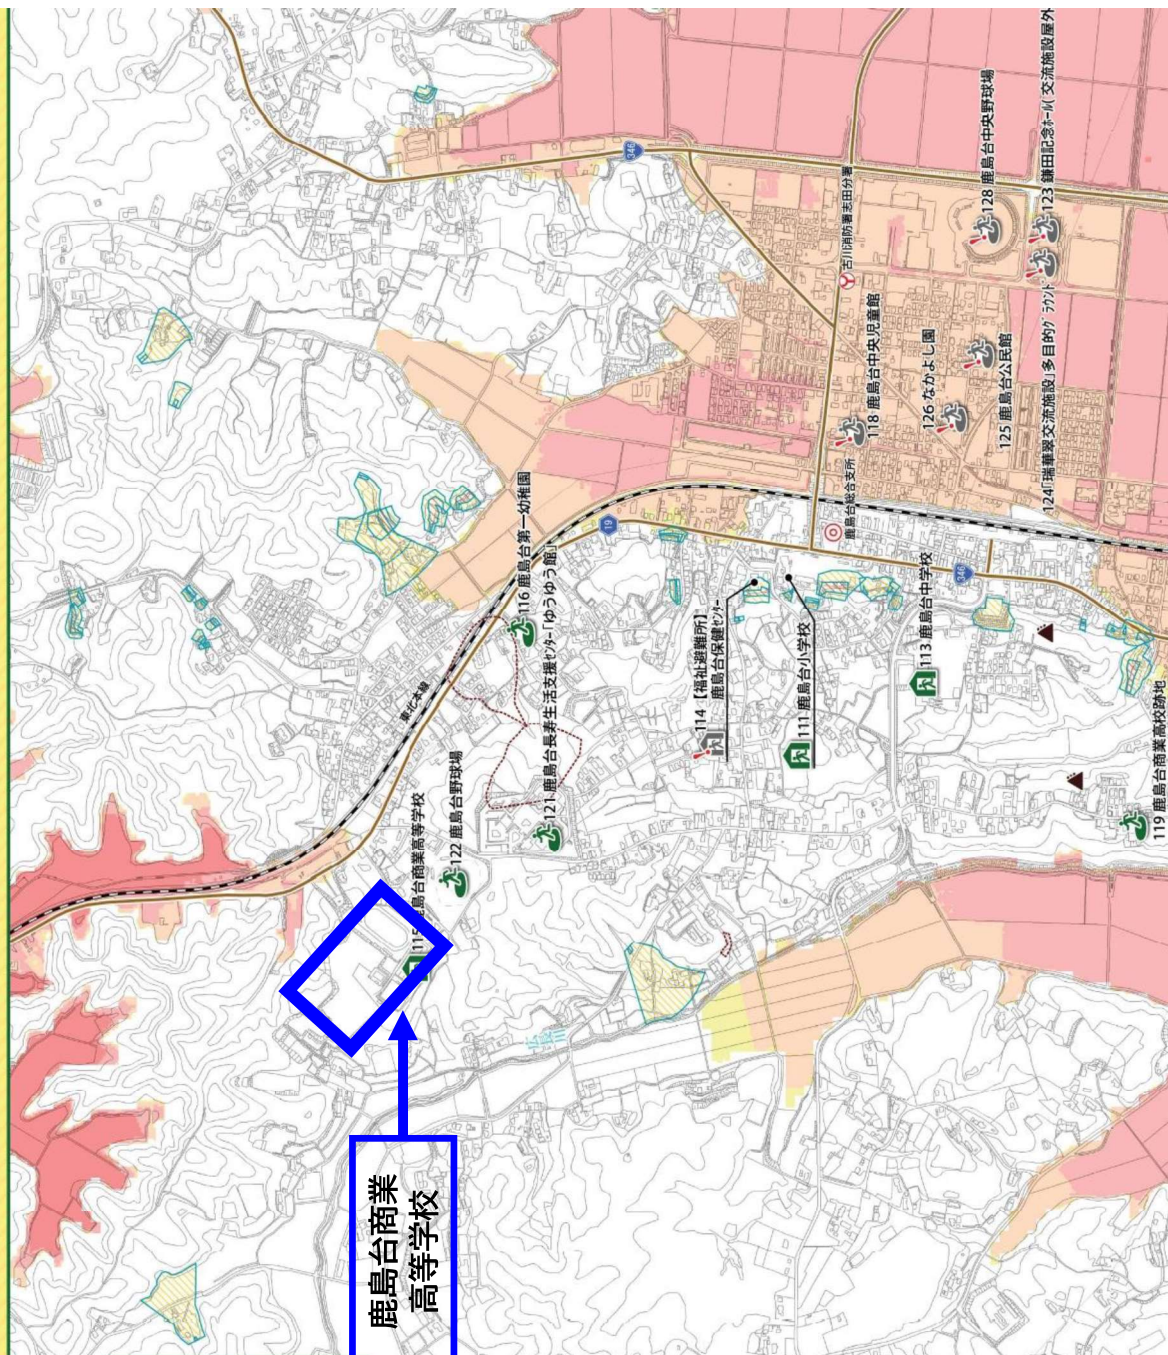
鹿島台商業
高等学校

346

128 鹿島台中央野球場

123 鎌田記念ホール(交流施設屋外

石川消防署北田分署

118 鹿島台中央児童館

126 なかよし園

125 鹿島台公民館

124「瑞華翠交流施設」(多目的グラウンド

鹿島台総合支所

19

346

116 鹿島台第一幼稚園

121 鹿島台長寿生活支援センター「ゆうゆう館」

東北本線

122 鹿島台野球場

115 鹿島台商業高等学校

114【福祉避難所】鹿島台保健センター

111 鹿島台小学校

113 鹿島台中学校

119 鹿島台商業高校跡地